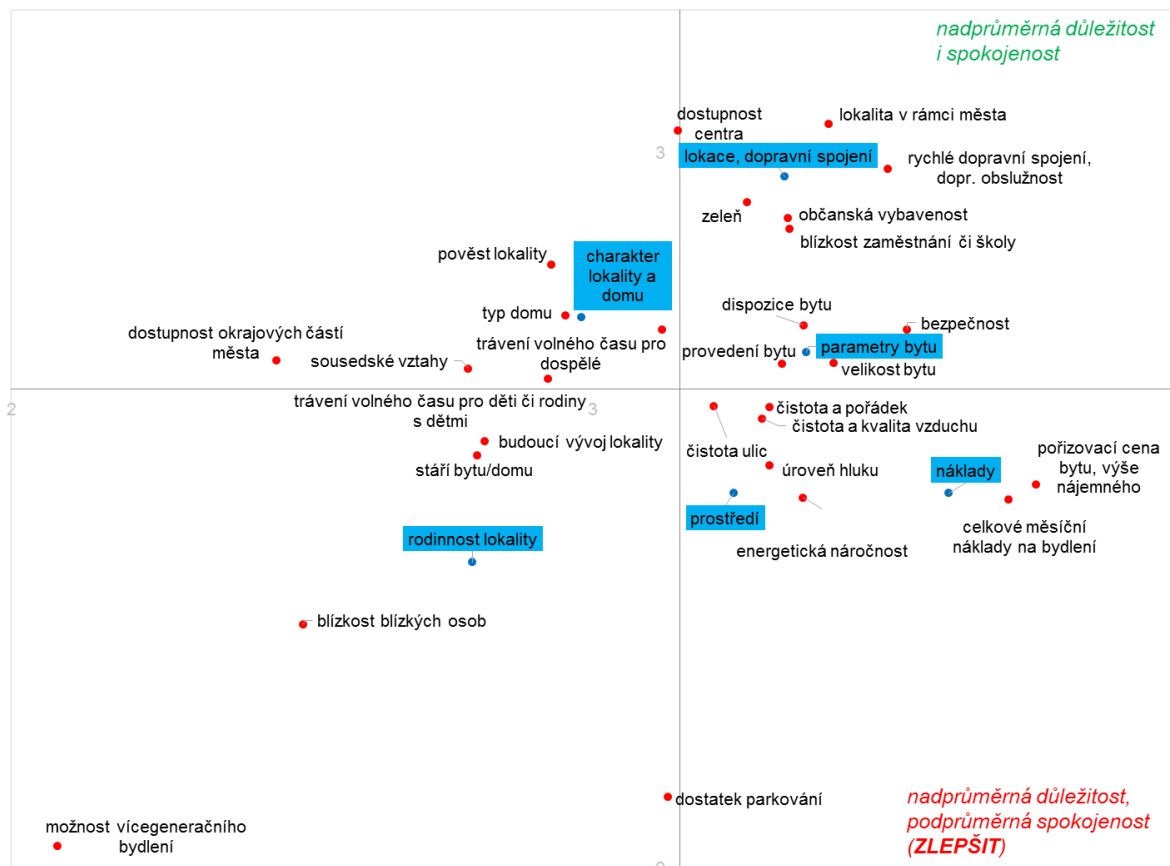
nadprůměrná důležitost i spokojenost

dostupnost centra

lokalita v rámci města

3

lokace, dopravní spojení

rychlé dopravní spojení, dopr. obslužnost

zeleň

občanská vybavenost

blízkost zaměstnání či školy

pověst lokality

charakter lokality a domu

typ domu

dispozice bytu

bezpečnost

dostupnost okrajových částí města

sousedské vztahy

trávení volného času pro dospělé

provedení bytu

parametry bytu

velikost bytu

2

3

trávení volného času pro děti či rodiny s dětmi

čistota a pořádek

čistota a kvalita vzduchu

budoucí vývoj lokality

čistota ulic

pořizovací cena bytu, výše nájemného

stáří bytu/domu

úroveň hluku

náklady

prostředí

celkové měsíční náklady na bydlení

rodinnost lokality

energetická náročnost

blízkost blízkých osob

dostatek parkování

nadprůměrná důležitost, podprůměrná spokojenost (ZLEPŠIT)

možnost vícegeneračního bydlení